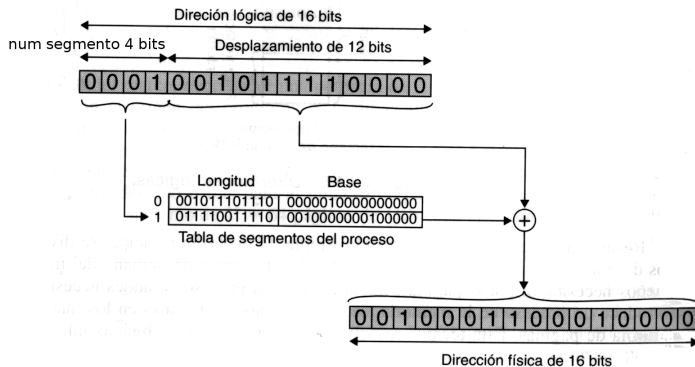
Direción lógica de 16 bits

num segmento 4 bits

Desplazamiento de 12 bits

0 0 0 1 0 0 1 0 1 1 1 1 0 0 0 0

Longitud

Base

| | Longitud | Base |
|---|---|---|
| 0 | 001011101110 | 0000010000000000 |
| 1 | 011110011110 | 0010000000100000 |

Tabla de segmentos del proceso

+

0 0 1 0 0 0 1 1 0 0 0 1 0 0 0 0

Dirección física de 16 bits